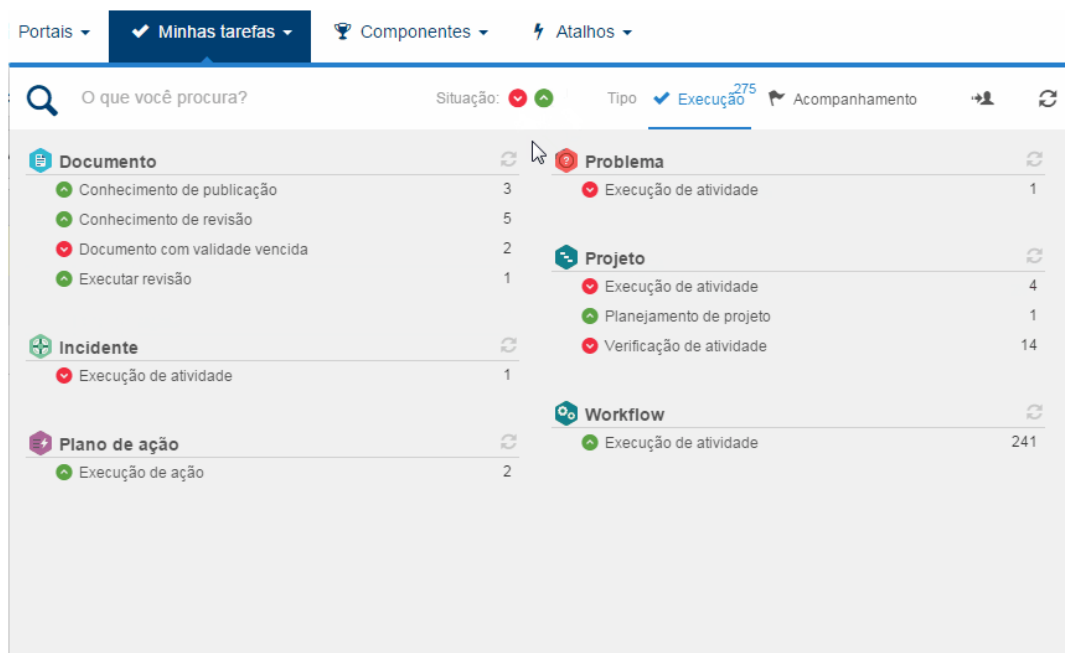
Portais ▾ Minhas tarefas ▾ Componentes ▾ Atalhos ▾

O que você procura?

Situação:

Tipo Execução 275 Acompanhamento

Documento
Conhecimento de publicação 3
Conhecimento de revisão 5
Documento com validade vencida 2
Executar revisão 1

Incidente
Execução de atividade 1

Plano de ação
Execução de ação 2

Problema
Execução de atividade 1

Projeto
Execução de atividade 4
Planejamento de projeto 1
Verificação de atividade 14

Workflow
Execução de atividade 241